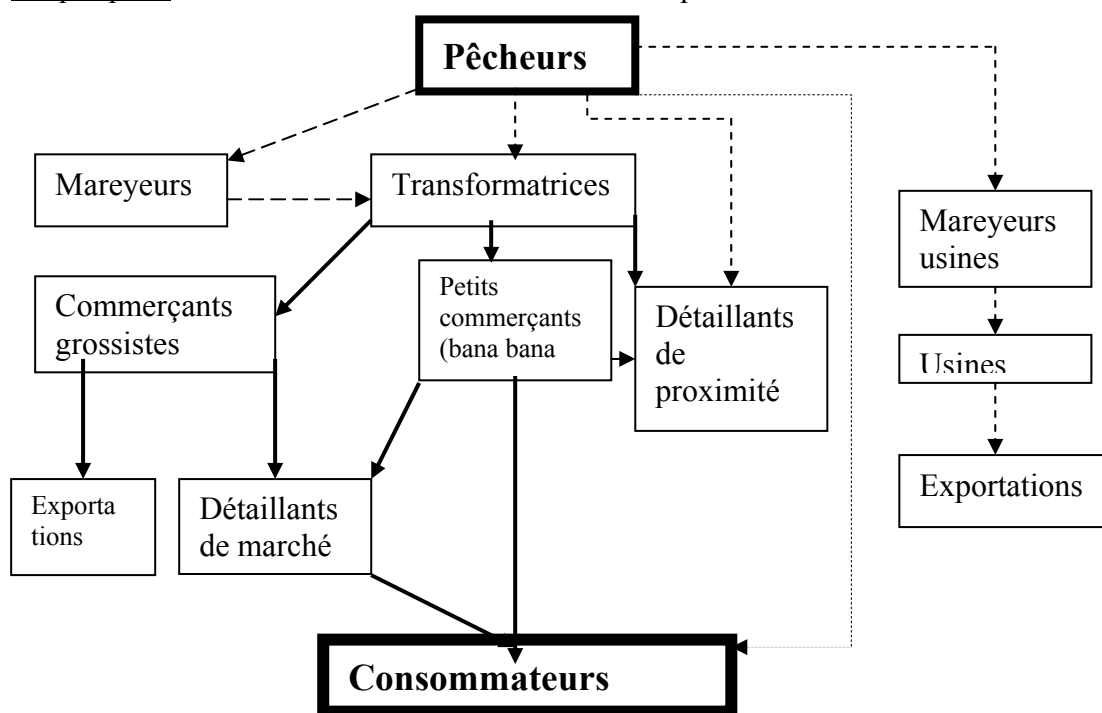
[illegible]

Pêcheurs

Mareyeurs

Transformatrices

Mareyeurs usines

Commerçants grossistes

Petits commerçants (bana bana

Détaillants de proximité

Usines

Exporta tions

Détaillants de marché

Exportations

Consommateurs